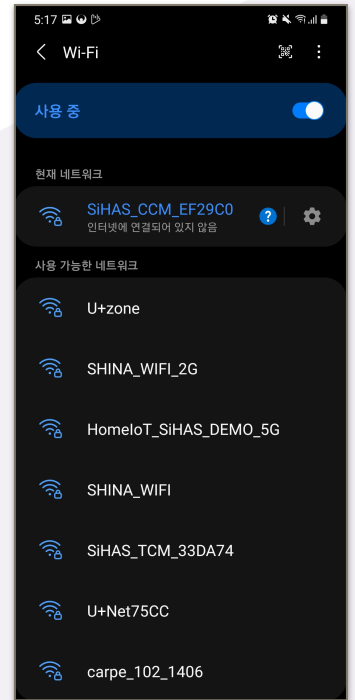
5:17

Wi-Fi

사용 중

현재 네트워크

SiHAS_CCM_EF29C0
인터넷에 연결되어 있지 않음

?

사용 가능한 네트워크

U+zone

SHINA_WIFI_2G

HomeIoT_SiHAS_DEMO_5G

SHINA_WIFI

SiHAS_TCM_33DA74

U+Net75CC

carpe_102_1406